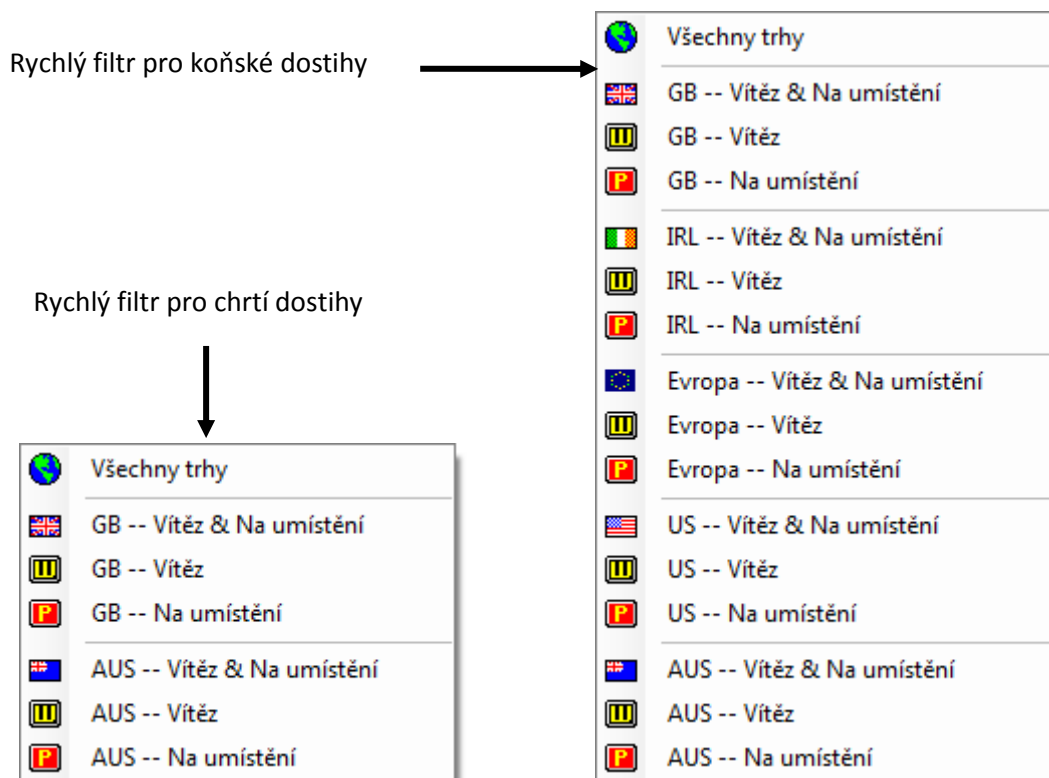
Rychlý filtr pro koňské dostihy

Všechny trhy
GB -- Vítěz & Na umístění
W GB -- Vítěz
P GB -- Na umístění
IRL -- Vítěz & Na umístění
W IRL -- Vítěz
P IRL -- Na umístění
Evropa -- Vítěz & Na umístění
W Evropa -- Vítěz
P Evropa -- Na umístění
US -- Vítěz & Na umístění
W US -- Vítěz
P US -- Na umístění
AUS -- Vítěz & Na umístění
W AUS -- Vítěz
P AUS -- Na umístění

Rychlý filtr pro chrtí dostihy

Všechny trhy
GB -- Vítěz & Na umístění
W GB -- Vítěz
P GB -- Na umístění
AUS -- Vítěz & Na umístění
W AUS -- Vítěz
P AUS -- Na umístění